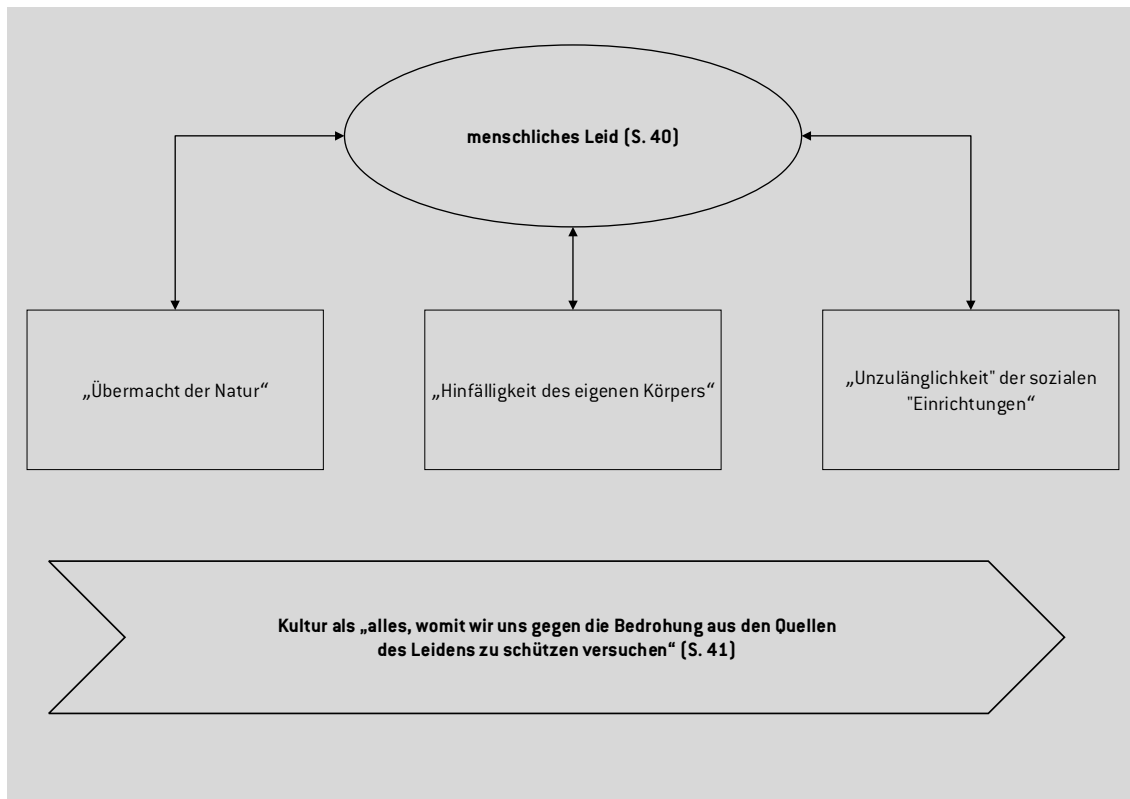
menschliches Leid (S. 40)

„Übermacht der Natur“

„Hinfälligkeit des eigenen Körpers“

„Unzulänglichkeit" der sozialen "Einrichtungen“

Kultur als „alles, womit wir uns gegen die Bedrohung aus den Quellen des Leidens zu schützen versuchen“ (S. 41)